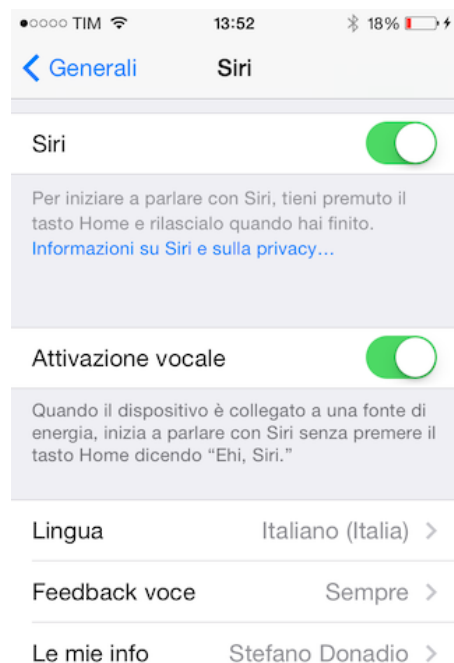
●○○○○ TIM 13:52 18%

Generali Siri

Siri

Per iniziare a parlare con Siri, tieni premuto il tasto Home e rilascialo quando hai finito.
Informazioni su Siri e sulla privacy…

Attivazione vocale

Quando il dispositivo è collegato a una fonte di energia, inizia a parlare con Siri senza premere il tasto Home dicendo "Ehi, Siri."

Lingua Italiano (Italia)

Feedback voce Sempre

Le mie info Stefano Donadio